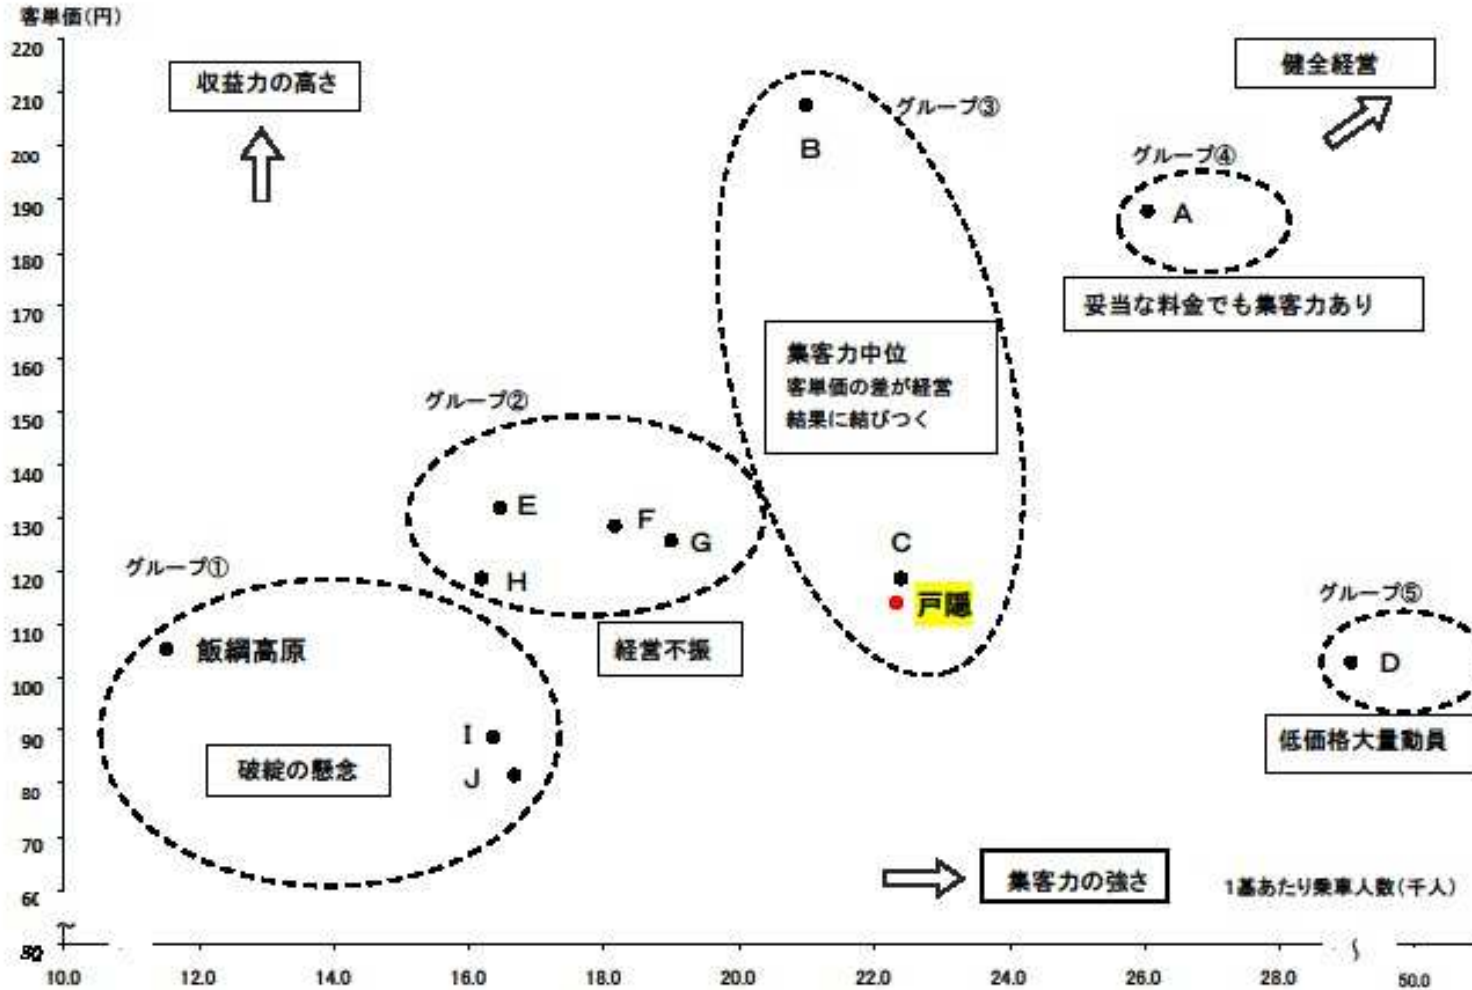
客単価(円)

220
210
200
190
180
170
160
150
140
130
120
110
100
90
80
70
60
50

収益力の高さ

健全経営

グループ③

B

グループ④

A

妥当な料金でも集客力あり

集客力中位
客単価の差が経営
結果に結びつく

グループ②

E

F

G

H

C

戸隠

グループ①

飯綱高原

経営不振

グループ⑤

D

低価格大量動員

I

J

破綻の懸念

集客力の強さ

1基あたり乗車人数(千人)

10.0
12.0
14.0
16.0
18.0
20.0
22.0
24.0
26.0
28.0
50.0